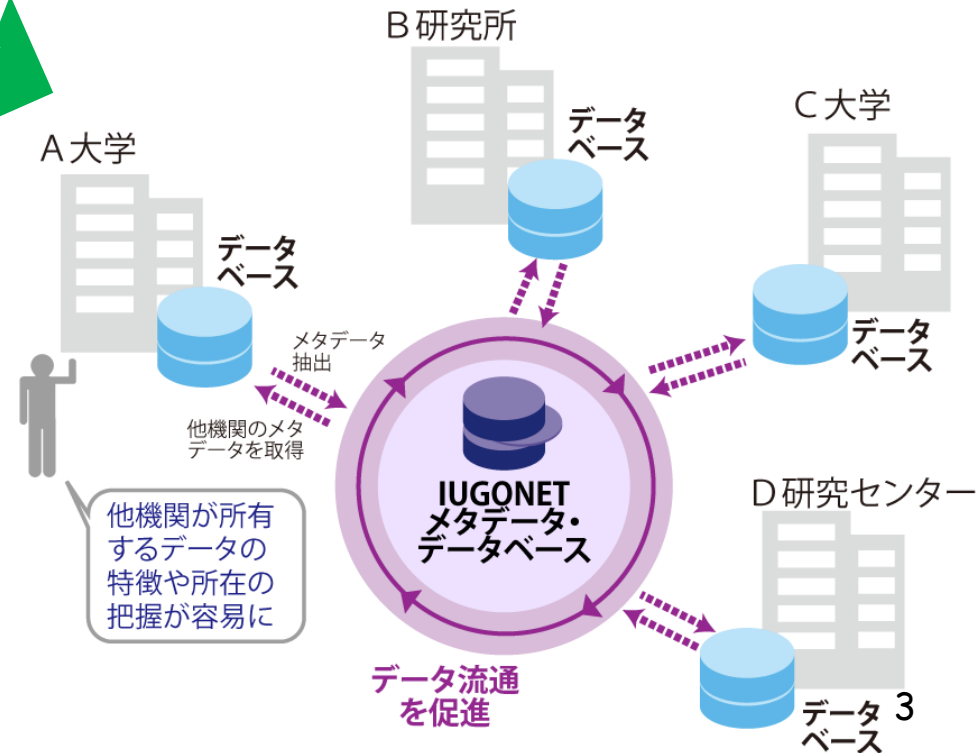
B研究所

データベース

C大学

A大学

データベース

データベース

メタデータ抽出

他機関のメタデータを取得

IUGONET
メタデータ・データベース

D研究センター

他機関が所有するデータの特徴や所在の把握が容易に

データ流通を促進

データベース

3